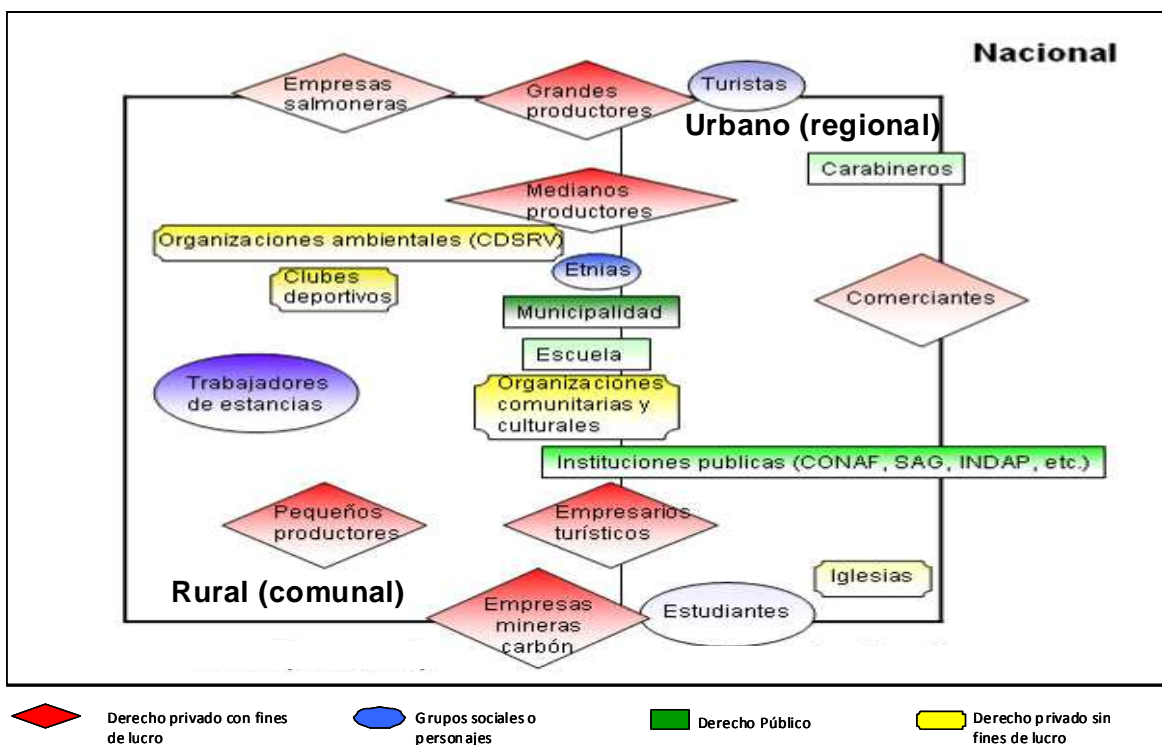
Nacional

Empresas salmoneras

Grandes productores

Turistas

Urbano (regional)

Carabineros

Medianos productores

Organizaciones ambientales (CDSRV)

Clubes deportivos

Etnias

Municipalidad

Comerciantes

Escuela

Trabajadores de estancias

Organizaciones comunitarias y culturales

Instituciones publicas (CONAF, SAG, INDAP, etc.)

Pequeños productores

Empresarios turísticos

Iglesias

Rural (comunal)

Empresas mineras carbón

Estudiantes

Derecho privado con fines de lucro

Grupos sociales o personajes

Derecho Público

Derecho privado sin fines de lucro